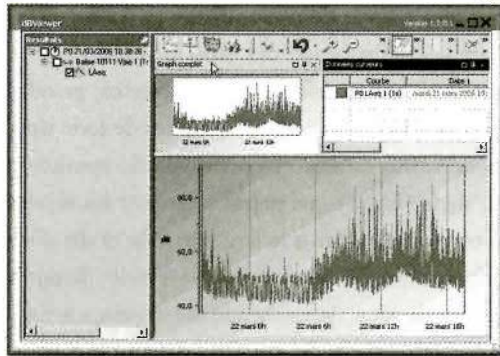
dBViewer
Version 1.3.0.1
Résultats
P0 21/03/2006 10:38:36 -
Balise 10111 Voie 1 (Tr
LAeq
Graph complet
22 mars 6h
22 mars 18h
Données courbes
Courbe
Date 1
P0 LAeq 1 (1s)
mardi 21 mars 2006 10:
80,0
60,0
40,0
dB
22 mars 0h
22 mars 6h
22 mars 12h
22 mars 18h